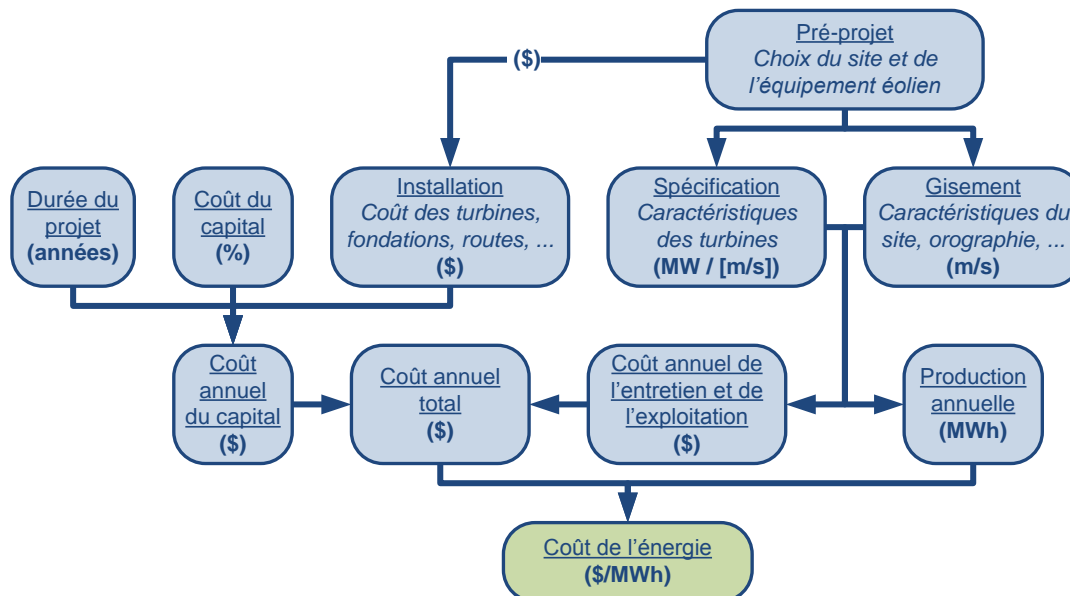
Pré-projet
Choix du site et de l'équipement éolien

($)

Durée du projet
(années)

Coût du capital
(%)

Installation
Coût des turbines, fondations, routes, ...
($)

Spécification
Caractéristiques des turbines
(MW / [m/s])

Gisement
Caractéristiques du site, orographie, ...
(m/s)

Coût annuel du capital
($)

Coût annuel total
($)

Coût annuel de l'entretien et de l'exploitation
($)

Production annuelle
(MWh)

Coût de l'énergie
($/MWh)